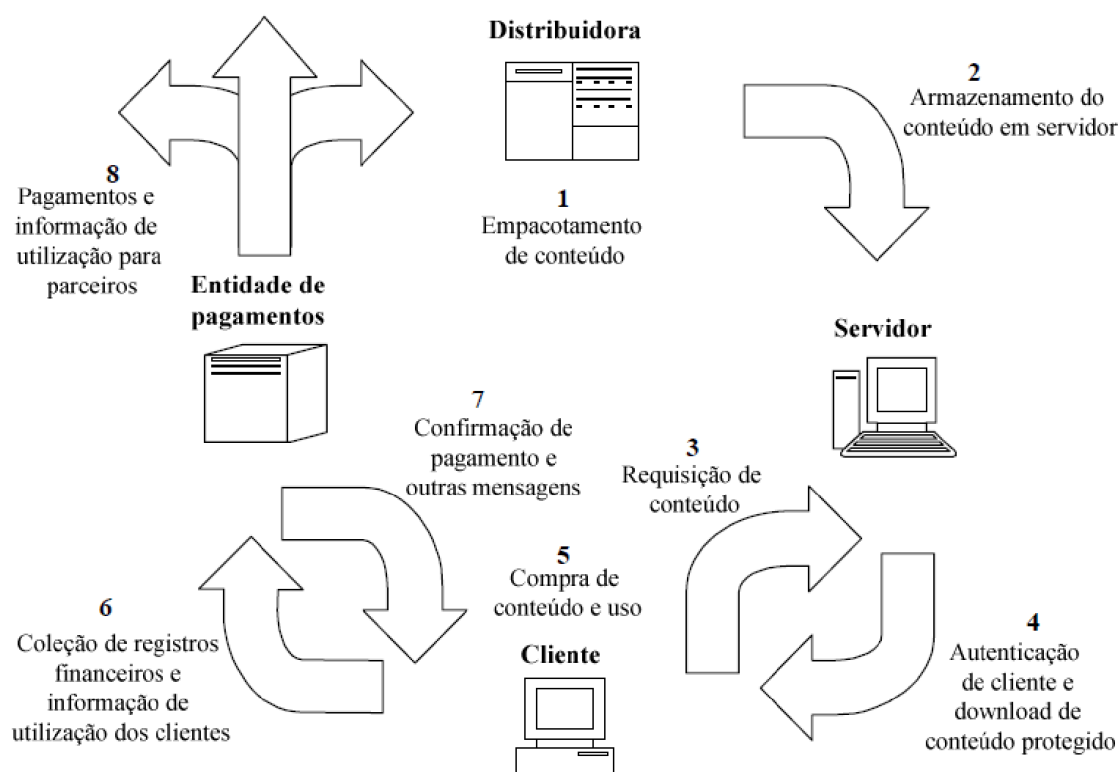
Distribuidora

2
Armazenamento do conteúdo em servidor

8
Pagamentos e informação de utilização para parceiros

1
Empacotamento de conteúdo

Entidade de pagamentos

Servidor

7
Confirmação de pagamento e outras mensagens

3
Requisição de conteúdo

5
Compra de conteúdo e uso

6
Coleção de registros financeiros e informação de utilização dos clientes

Cliente

4
Autenticação de cliente e download de conteúdo protegido